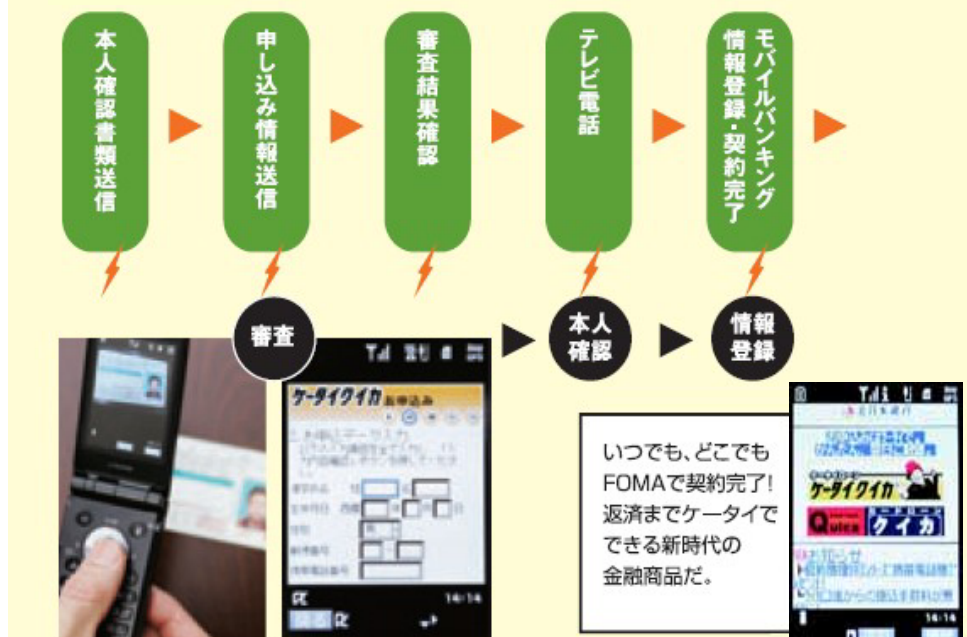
本人確認書類送信

申し込み情報送信

審査結果確認

テレビ電話

モバイルバンキング情報登録・契約完了

審査

本人確認

情報登録

ケータイクイカ お申込み

14:14

いつでも、どこでもFOMAで契約完了!返済までケータイでできる新時代の金融商品だ。

ケータイクイカ

Quick クイカ

14:14